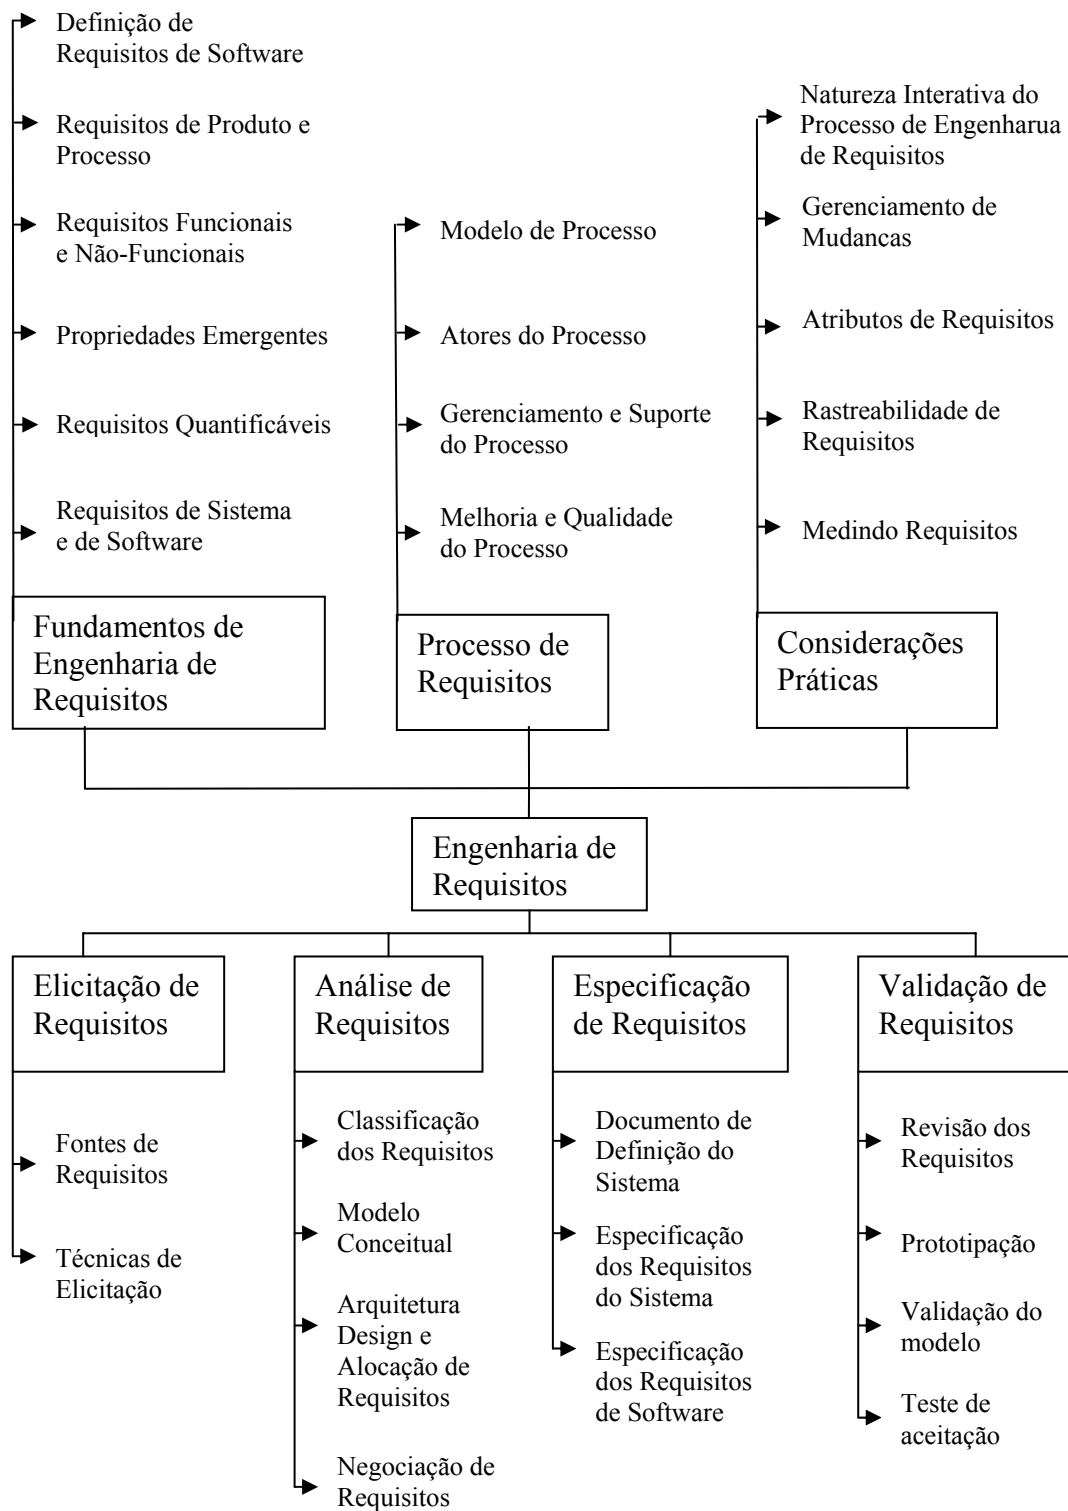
Definição de Requisitos de Software

Requisitos de Produto e Processo

Requisitos Funcionais e Não-Funcionais

Propriedades Emergentes

Requisitos Quantificáveis

Requisitos de Sistema e de Software

Fundamentos de Engenharia de Requisitos

Modelo de Processo

Atores do Processo

Gerenciamento e Suporte do Processo

Melhoria e Qualidade do Processo

Processo de Requisitos

Natureza Interativa do Processo de Engenharua de Requisitos

Gerenciamento de Mudancas

Atributos de Requisitos

Rastreabilidade de Requisitos

Medindo Requisitos

Considerações Práticas

Engenharia de Requisitos

Elicitação de Requisitos

Fontes de Requisitos

Técnicas de Elicitação

Análise de Requisitos

Classificação dos Requisitos

Modelo Conceitual

Arquitetura Design e Alocação de Requisitos

Negociação de Requisitos

Especificação de Requisitos

Documento de Definição do Sistema

Especificação dos Requisitos do Sistema

Especificação dos Requisitos de Software

Validação de Requisitos

Revisão dos Requisitos

Prototipação

Validação do modelo

Teste de aceitação